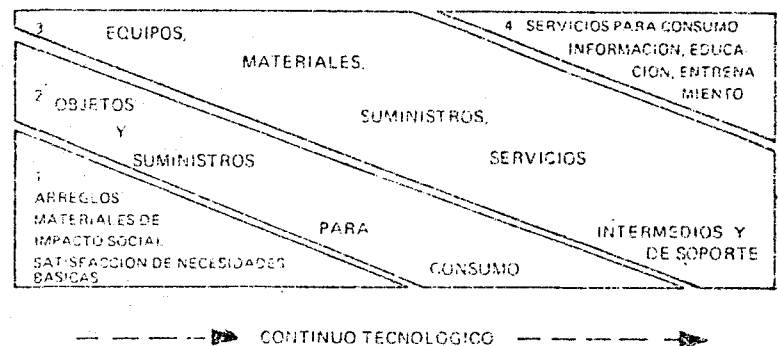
3 EQUIPOS,

MATERIALES,

SUMINISTROS,

SERVICIOS

INTERMEDIOS Y DE SOPORTE

4 SERVICIOS PARA CONSUMO INFORMACION, EDUCACION, ENTRENAMIENTO

2 OBJETOS

Y

SUMINISTROS

PARA

CONSUMO

1 ARREGLOS MATERIALES DE IMPACTO SOCIAL SATISFACCION DE NECESIDADES BASICAS

CONTINUO TECNOLOGICO